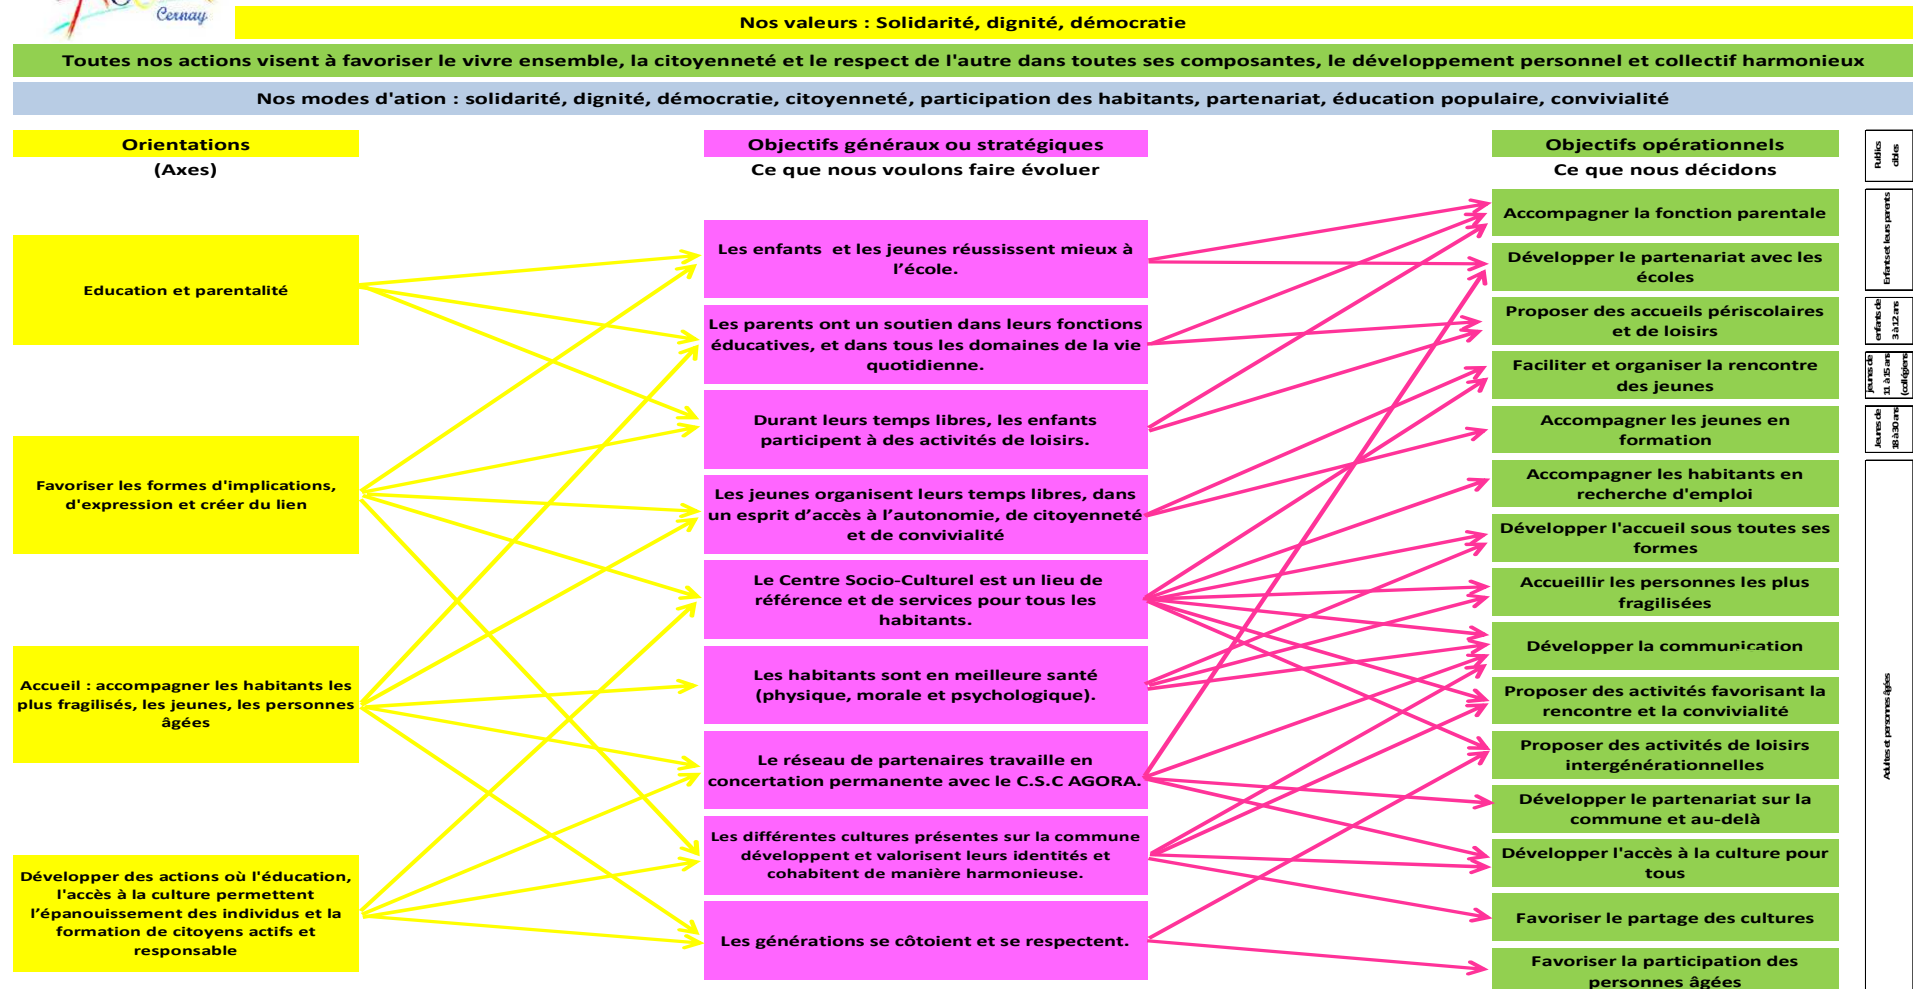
Cernay

Nos valeurs : Solidarité, dignité, démocratie

Toutes nos actions visent à favoriser le vivre ensemble, la citoyenneté et le respect de l'autre dans toutes ses composantes, le développement personnel et collectif harmonieux

Nos modes d'ation : solidarité, dignité, démocratie, citoyenneté, participation des habitants, partenariat, éducation populaire, convivialité

Orientations
(Axes)

Education et parentalité

Favoriser les formes d'implications, d'expression et créer du lien

Accueil : accompagner les habitants les plus fragilisés, les jeunes, les personnes âgées

Développer des actions où l'éducation, l'accès à la culture permettent l'épanouissement des individus et la formation de citoyens actifs et responsable

Objectifs généraux ou stratégiques
Ce que nous voulons faire évoluer

Les enfants et les jeunes réussissent mieux à l'école.

Les parents ont un soutien dans leurs fonctions éducatives, et dans tous les domaines de la vie quotidienne.

Durant leurs temps libres, les enfants participent à des activités de loisirs.

Les jeunes organisent leurs temps libres, dans un esprit d'accès à l'autonomie, de citoyenneté et de convivialité

Le Centre Socio-Culturel est un lieu de référence et de services pour tous les habitants.

Les habitants sont en meilleure santé (physique, morale et psychologique).

Le réseau de partenaires travaille en concertation permanente avec le C.S.C AGORA.

Les différentes cultures présentes sur la commune développent et valorisent leurs identités et cohabitent de manière harmonieuse.

Les générations se côtoient et se respectent.

Objectifs opérationnels
Ce que nous décidons

Accompagner la fonction parentale

Développer le partenariat avec les écoles

Proposer des accueils périscolaires et de loisirs

Faciliter et organiser la rencontre des jeunes

Accompagner les jeunes en formation

Accompagner les habitants en recherche d'emploi

Développer l'accueil sous toutes ses formes

Accueillir les personnes les plus fragilisées

Développer la communication

Proposer des activités favorisant la rencontre et la convivialité

Proposer des activités de loisirs intergénérationnelles

Développer le partenariat sur la commune et au-delà

Développer l'accès à la culture pour tous

Favoriser le partage des cultures

Favoriser la participation des personnes âgées

Publics cibles

Enfants et leurs parents

enfants de 3 à 12 ans

jeunes de 11 à 15 ans (collégiens)

Jeunes de 18 à 30 ans

Adultes et personnes âgées